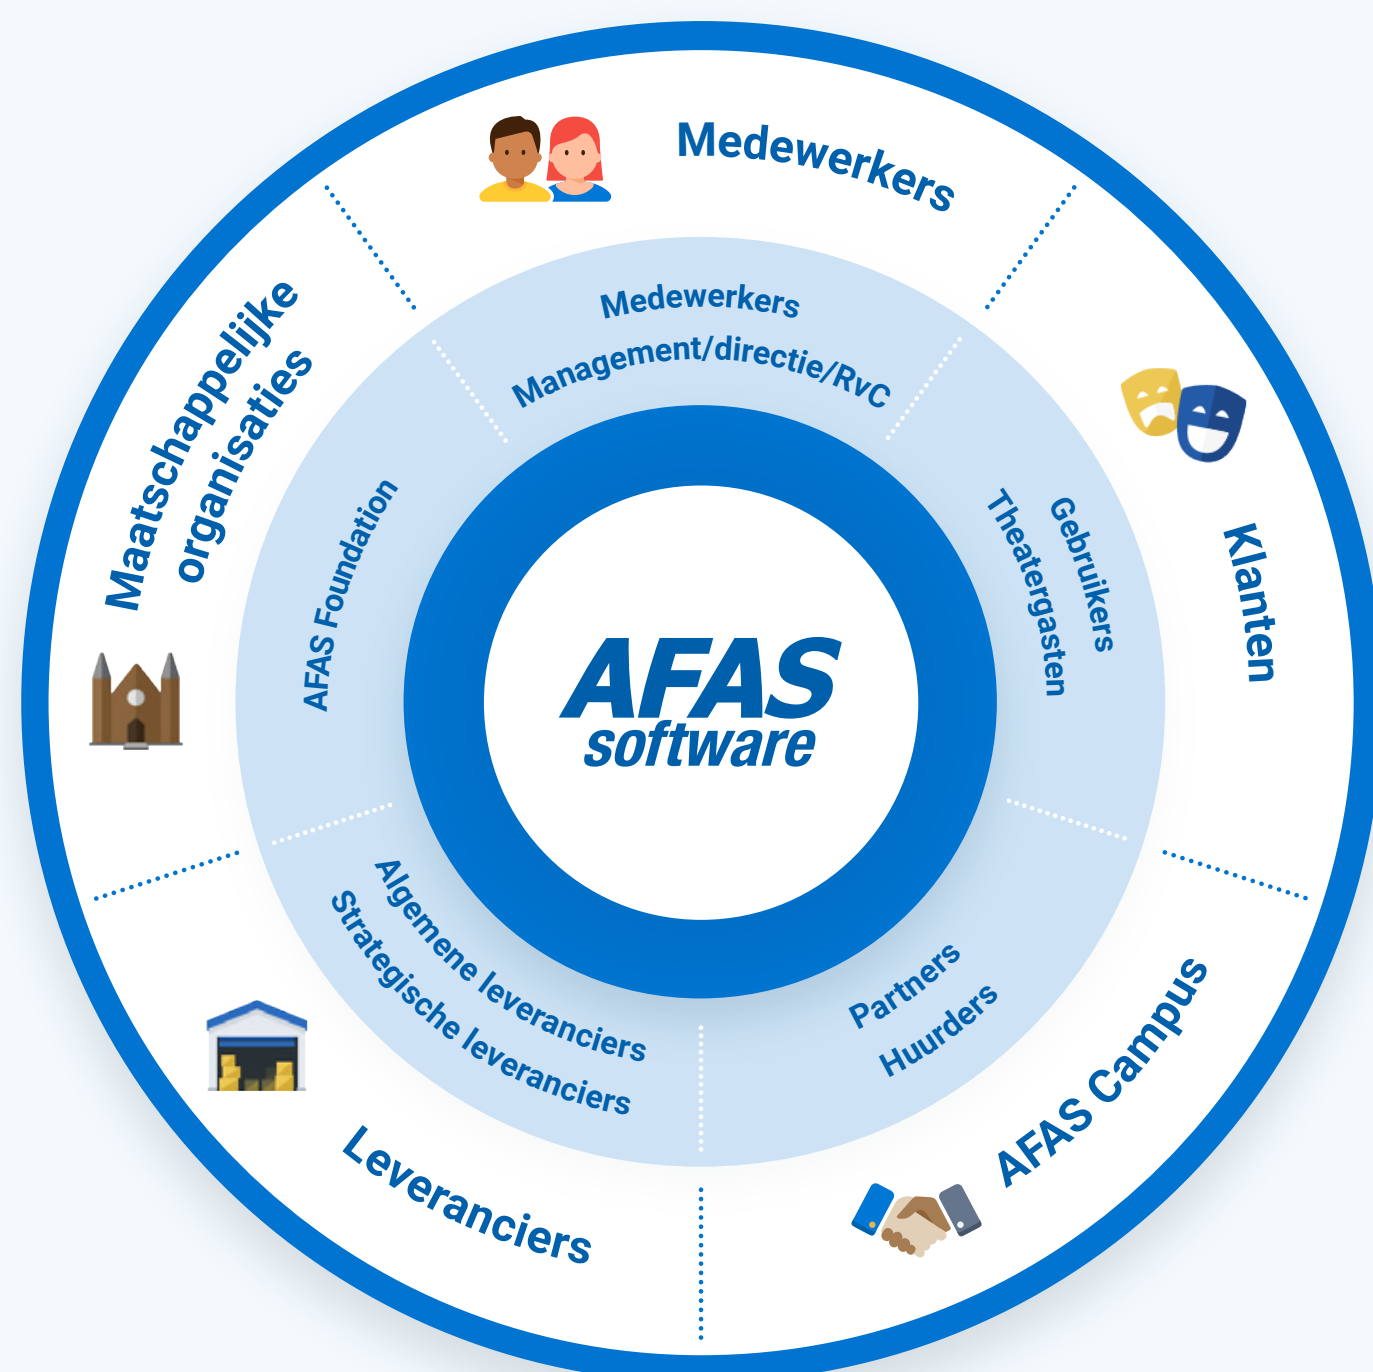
Medewerkers

Medewerkers
Management/directie/RvC

Maatschappelijke organisaties

AFAS Foundation

AFAS software

Gebruikers
Theatergasten

Klanten

Algemene leveranciers
Strategische leveranciers

Partners
Huurders

Leveranciers

AFAS Campus